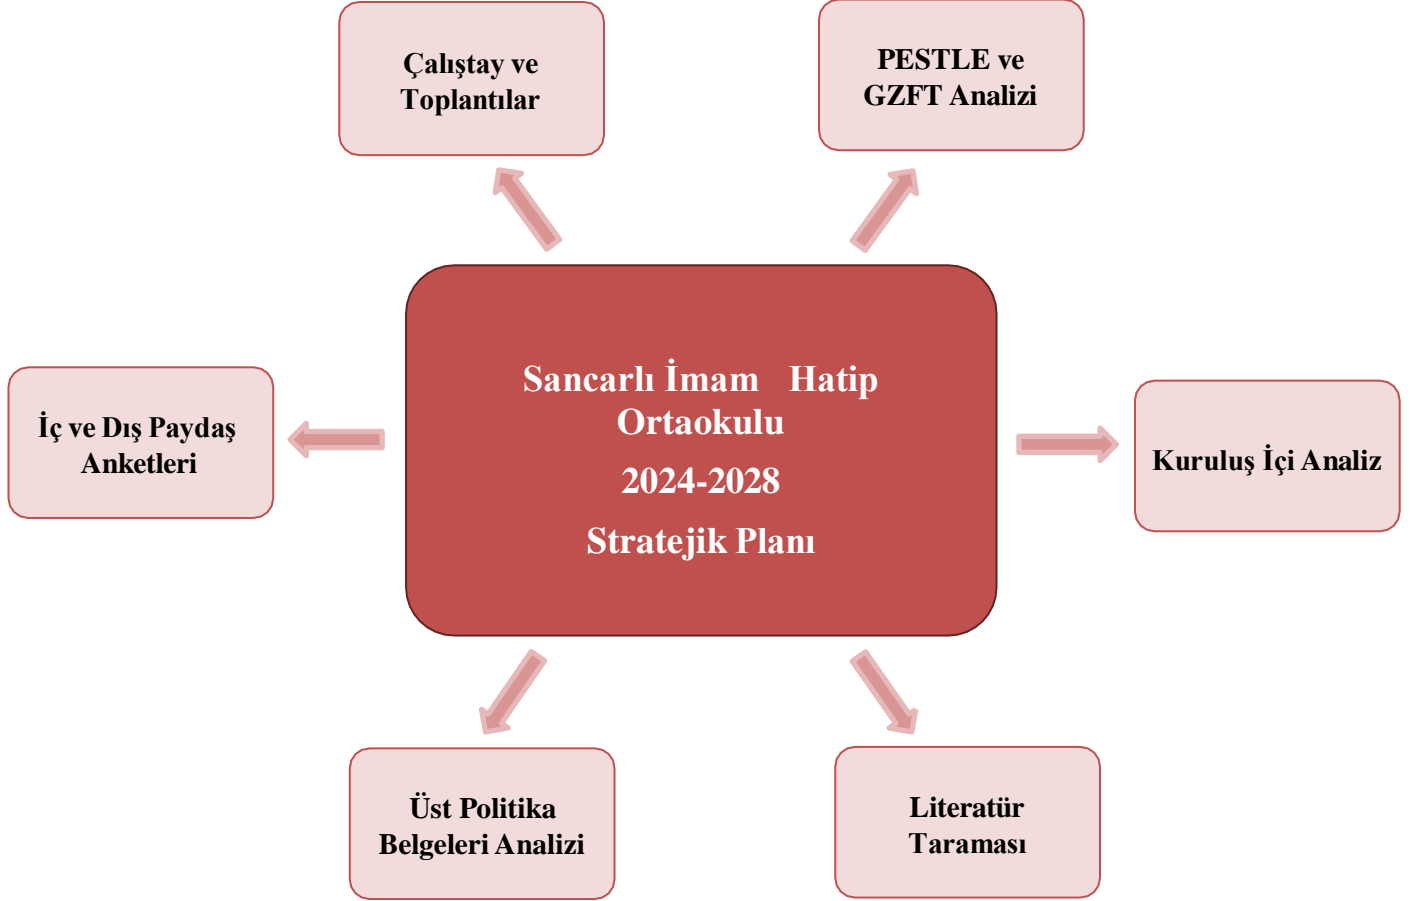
Çalıştay ve Toplantılar

PESTLE ve GZFT Analizi

İç ve Dış Paydaş Anketleri

Sancarlı İmam Hatip Ortaokulu

2024-2028

Stratejik Planı

Kuruluş İçi Analiz

Üst Politika Belgeleri Analizi

Literatür Taraması